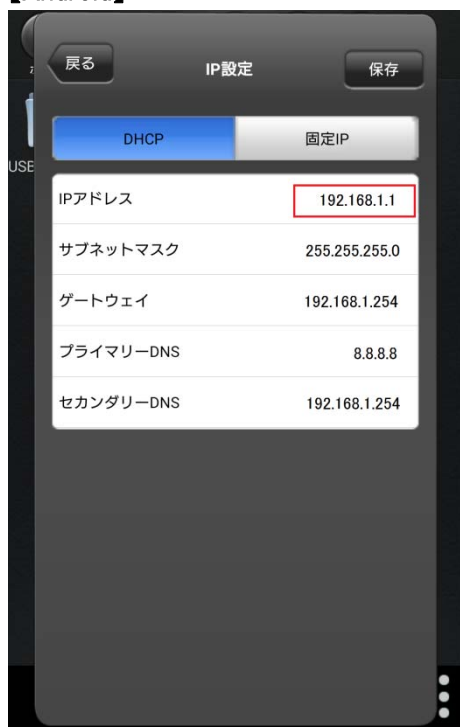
戻る

IP設定

保存

DHCP

固定IP

USB

| IPアドレス | 192.168.1.1 |
|---|---|
| サブネットマスク | 255.255.255.0 |
| ゲートウェイ | 192.168.1.254 |
| プライマリーDNS | 8.8.8.8 |
| セカンダリーDNS | 192.168.1.254 |